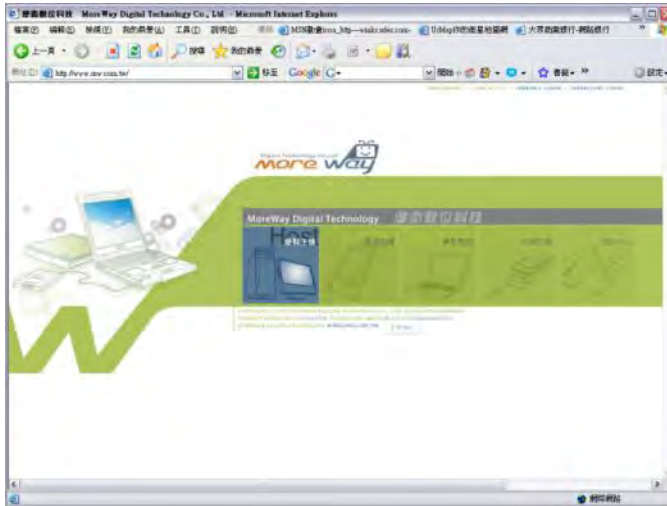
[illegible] MoreWay Digital Technology Co., Ltd. - Microsoft Internet Explorer

檔案(F) 編輯(E) 檢視(V) 我的最愛(A) 工具(T) 說明(H)

上一頁 搜尋 我的最愛

網址(D) http://www.mw.com.tw/ 移至 Google

more way

MoreWay Digital Technology 摩衛數位科技

Host

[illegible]

網際網路